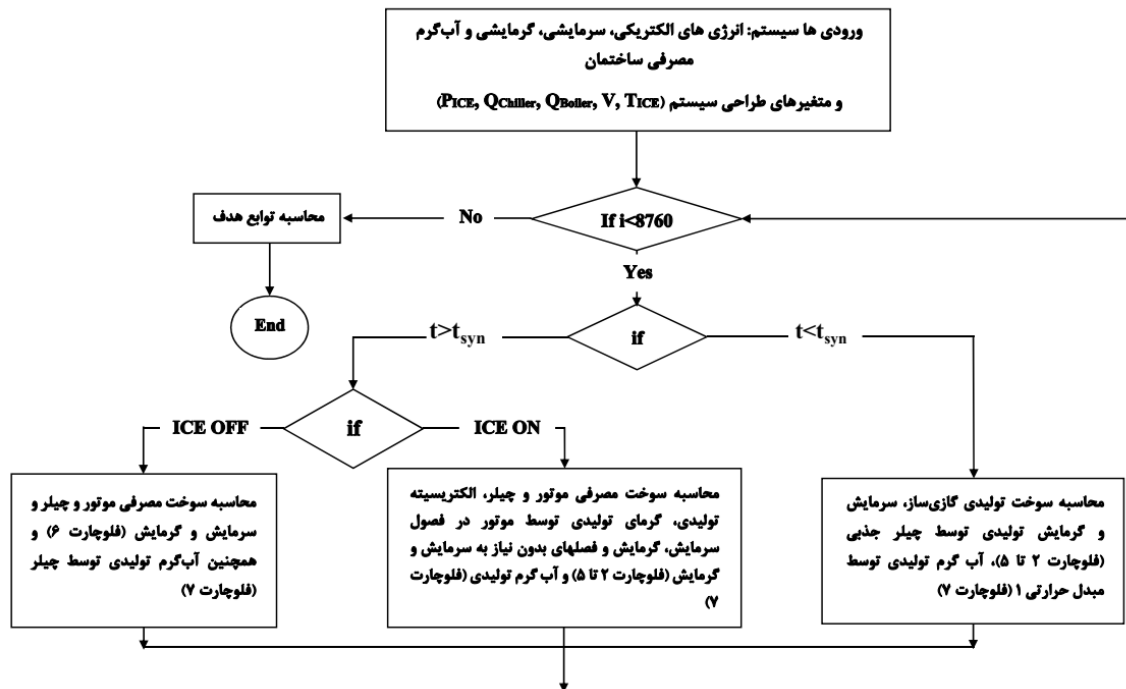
ورودی ها سیستم: انرژی های الکتریکی، سرمایشی، گرمایشی و آب‌گرم مصرفی ساختمان

و متغیرهای طراحی سیستم ($P_{ICE}$, $Q_{Chiller}$, $Q_{Boiler}$, V, $T_{ICE}$)

If i<8760

No

محاسبه توابع هدف

End

Yes

if

$t>t_{syn}$

$t<t_{syn}$

if

ICE OFF

ICE ON

محاسبه سوخت مصرفی موتور و چیلر و سرمایش و گرمایش (فلوچارت ۶) و همچنین آب‌گرم تولیدی توسط چیلر (فلوچارت ۷)

محاسبه سوخت مصرفی موتور و چیلر، الکتریسیته تولیدی، گرمای تولیدی توسط موتور در فصول سرمایش، گرمایش و فصلهای بدون نیاز به سرمایش و گرمایش (فلوچارت ۲ تا ۵) و آب گرم تولیدی (فلوچارت ۷)

محاسبه سوخت تولیدی گازی‌ساز، سرمایش و گرمایش تولیدی توسط چیلر جذبی (فلوچارت ۲ تا ۵)، آب گرم تولیدی توسط مبدل حرارتی ۱ (فلوچارت ۷)